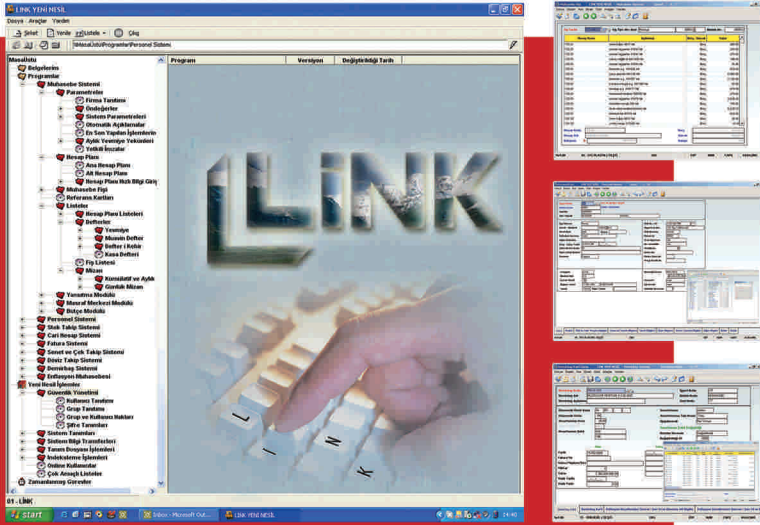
LINK YENİ NESİL

Dosya Araçlar Yardım

Sekmet Yenile Listele Çıkış

\\Nesil\Link\Programlar\Personel Sistemi

Masaüstü
Belgelerim
Programlar
Muhasebe Sistemi
Parametreler
Firma Tanıtımı
Öndeğerler
Sistem Parametreleri
Otomatik Açıklamalar
En Son Yapılan İşlemlerin
Aylık Yevmiye Yekünleri
Yetkili İmzalar
Hesap Planı
Ana Hesap Planı
Alt Hesap Planı
Hesap Planı Hızlı Bilgi Giriş
Muhasebe Fişi
Referans Kartları
Listeler
Hesap Planı Listeleri
Defterler
Yevmiye
Muavin Defter
Defter-i Kebir
Kasa Defteri
Fiş Listesi
Mizan
Kümülatif ve Aylık
Günlük Mizan
Yansıtma Modülü
Masraf Merkezi Modülü
Bütçe Modülü
Personel Sistemi
Stok Takip Sistemi
Cari Hesap Sistemi
Fatura Sistemi
Senet ve Çek Takip Sistemi
Döviz Takip Sistemi
Demirbaş Sistemi
Enflasyon Muhasebesi
Yeni Nesil İşlemler
Güvenlik Yönetimi
Kullanıcı Tanıtımı
Grup Tanıtımı
Grup ve Kullanıcı Hakları
Şifre Tanımları
Sistem Tanımları
Sistem Bilgi Transferleri
Tanım Dosyası İşlemleri
İndeksleme İşlemleri
Online Kullanıcılar
Çok Aranılı Listeler
Zamanlanmış Görevler

| Program | Versiyon | Değiştirildiği Tarih |
|---|---|---|

LINK

L I N K

01 - LİNK

start

Inbox - Microsoft Out...

LINK YENİ NESİL

14:40